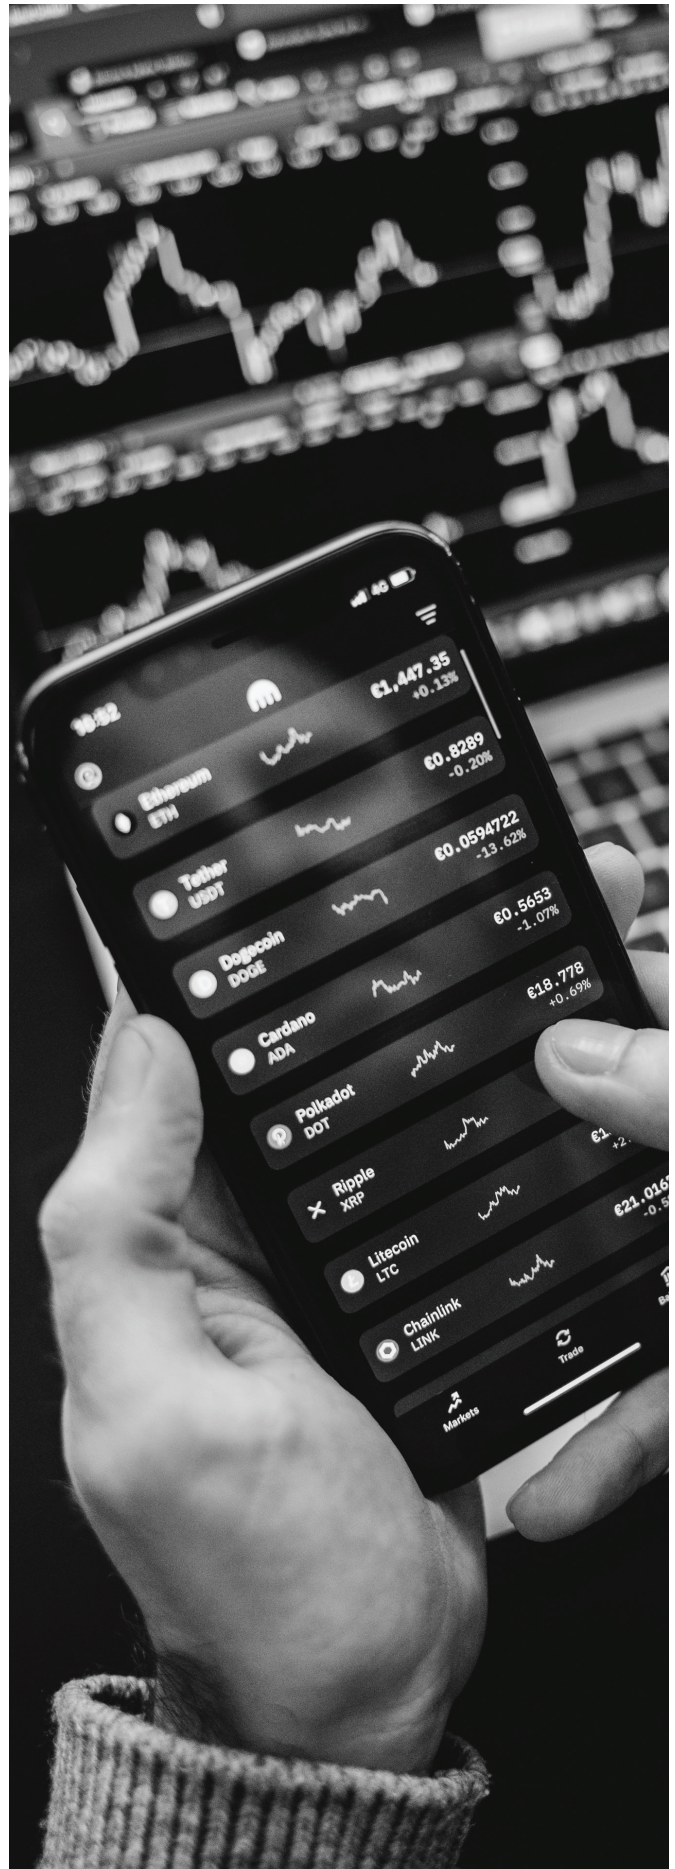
16:52
4G

Ethereum
ETH
€1,447.35
+0.13%

Tether
USDT
€0.8289
-0.20%

Dogecoin
DOGE
€0.0594722
-13.62%

Cardano
ADA
€0.5653
-1.07%

Polkadot
DOT
€18.778
+0.69%

Ripple
XRP
€1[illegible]
+2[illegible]

Litecoin
LTC
€21.016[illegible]
-0.5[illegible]

Chainlink
LINK

Markets
Trade
B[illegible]